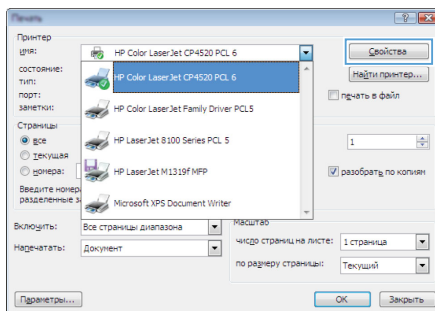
Печать

Принтер
имя: HP Color LaserJet CP4520 PCL 6
состояние:
тип:
порт:
заметки:

HP Color LaserJet CP4520 PCL 6
HP Color LaserJet Family Driver PCL5
HP LaserJet 8100 Series PCL 5
HP LaserJet M1319f MFP
Microsoft XPS Document Writer

Свойства
Найти принтер...
печать в файл

Страницы
все
текущая
номера:
Введите номера
разделенные з

1
разобрать по копиям

Масштаб
Включить: Все страницы диапазона
Напечатать: Документ
число страниц на листе: 1 страница
по размеру страницы: Текущий

Параметры...
OK
Закрыть